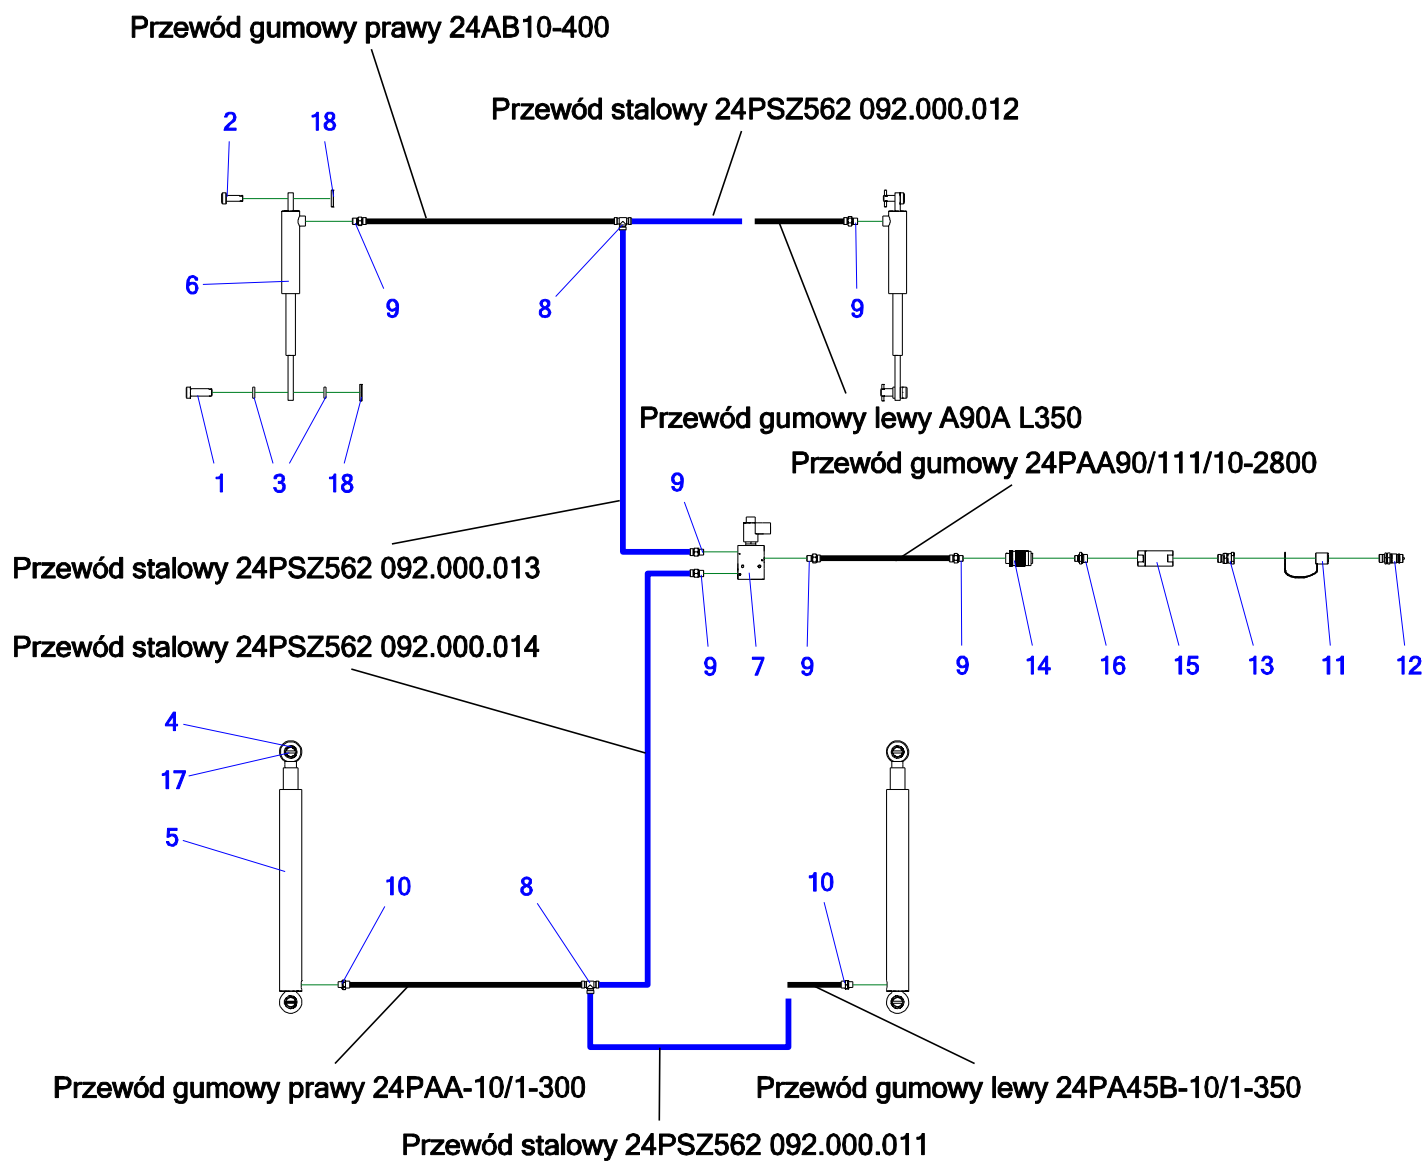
Przewód gumowy prawy 24AB10-400

Przewód stalowy 24PSZ562 092.000.012

2
18
6
9
8
9
1
3
18

Przewód gumowy lewy A90A L350

Przewód gumowy 24PAA90/111/10-2800

9

Przewód stalowy 24PSZ562 092.000.013

Przewód stalowy 24PSZ562 092.000.014

9
7
9
9
14
16
15
13
11
12

4
17
5

10
8
10

Przewód gumowy prawy 24PAA-10/1-300

Przewód gumowy lewy 24PA45B-10/1-350

Przewód stalowy 24PSZ562 092.000.011